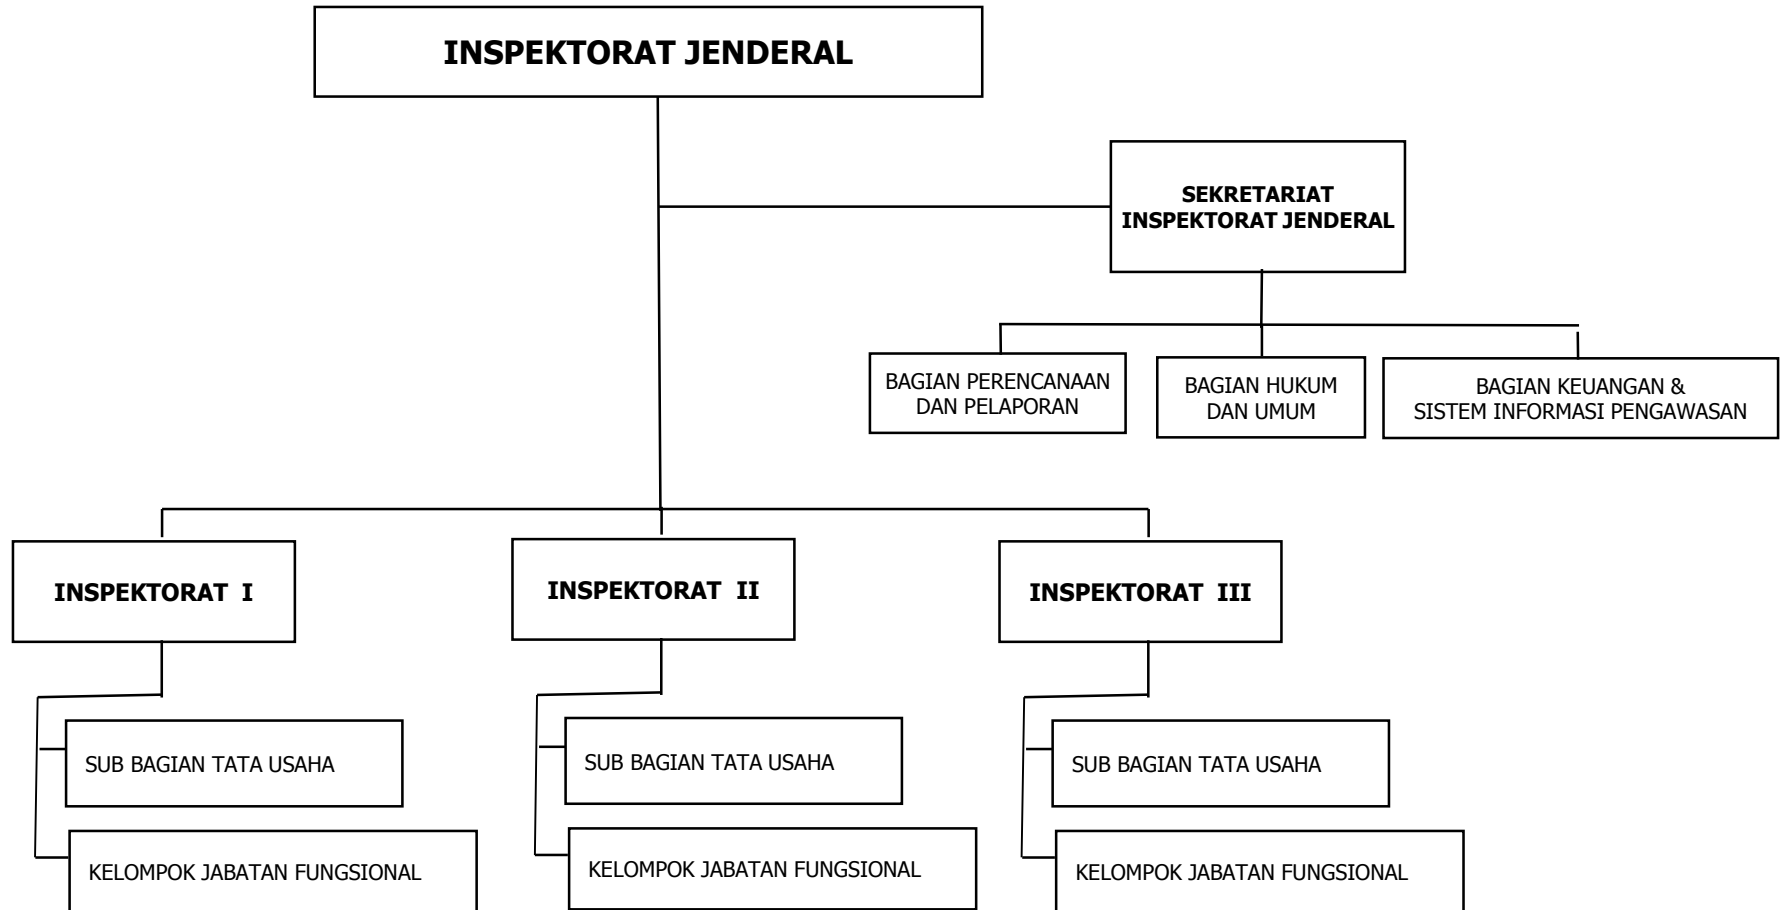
INSPEKTORAT JENDERAL

SEKRETARIAT INSPEKTORAT JENDERAL

BAGIAN PERENCANAAN DAN PELAPORAN

BAGIAN HUKUM DAN UMUM

BAGIAN KEUANGAN & SISTEM INFORMASI PENGAWASAN

INSPEKTORAT I

SUB BAGIAN TATA USAHA

KELOMPOK JABATAN FUNGSIONAL

INSPEKTORAT II

SUB BAGIAN TATA USAHA

KELOMPOK JABATAN FUNGSIONAL

INSPEKTORAT III

SUB BAGIAN TATA USAHA

KELOMPOK JABATAN FUNGSIONAL